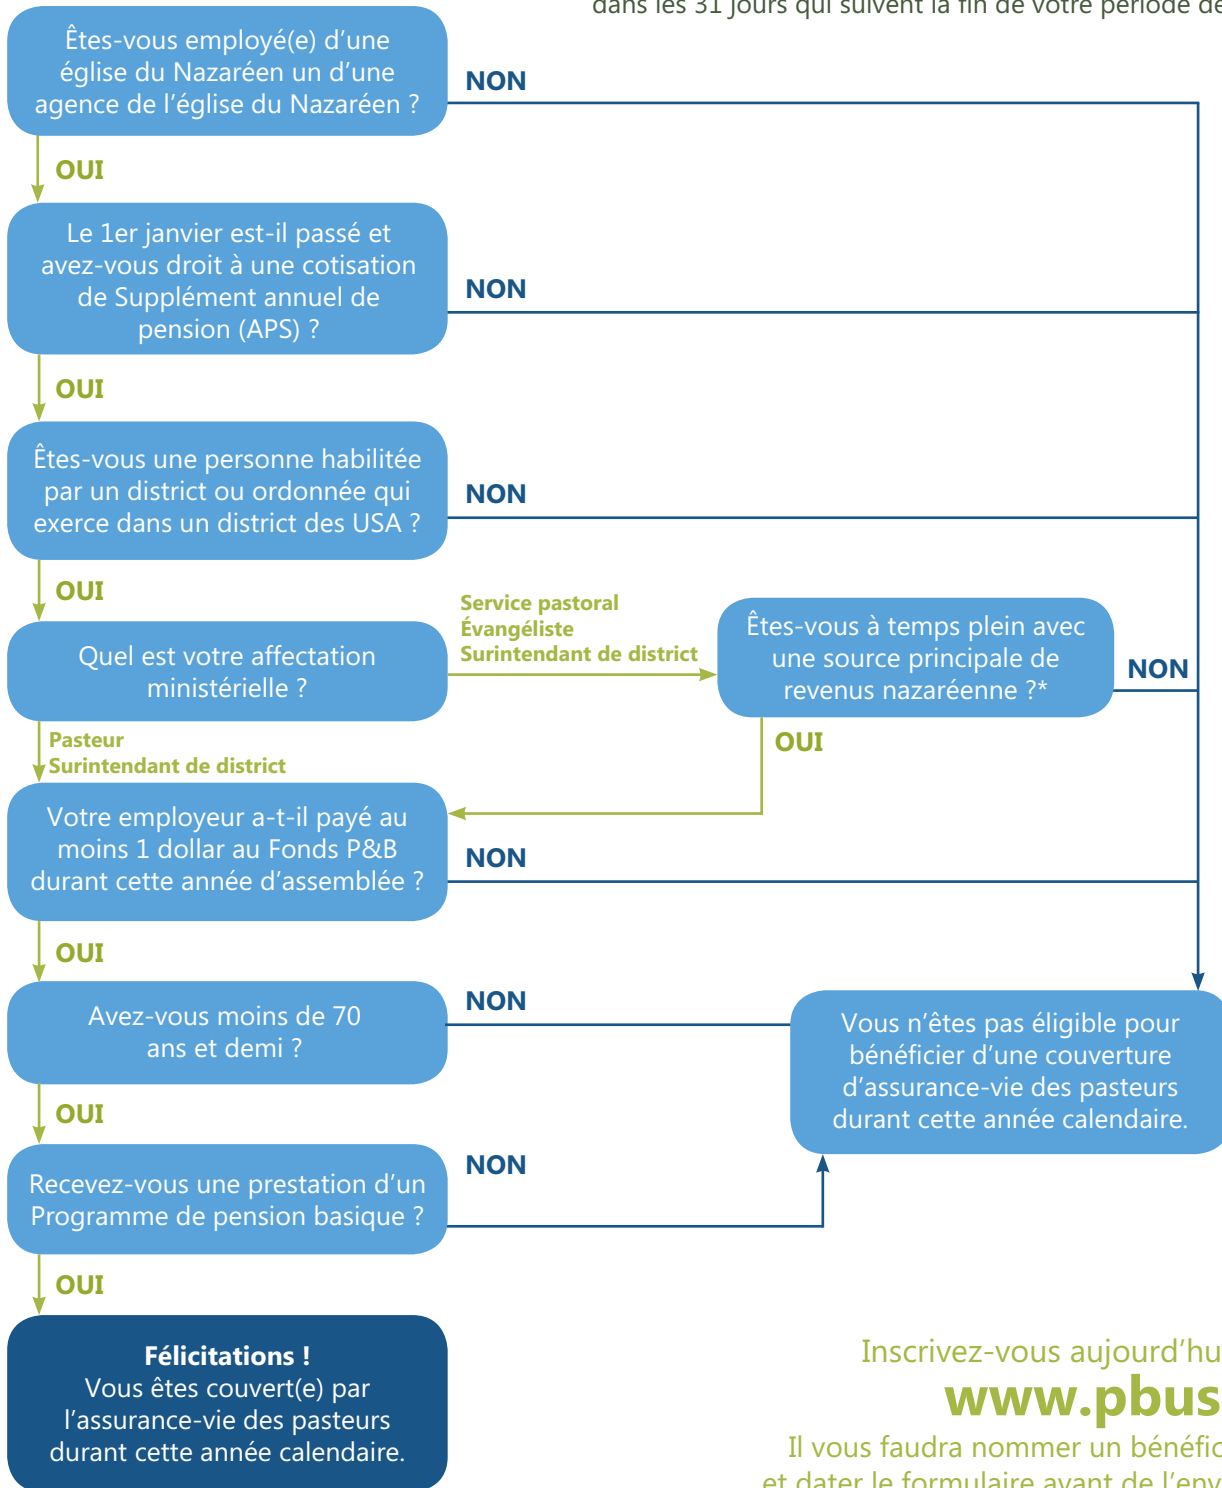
dans les 31 jours qui suivent la fin de votre période de

Êtes-vous employé(e) d'une église du Nazaréen un d'une agence de l'église du Nazaréen ?

NON

OUI

Le 1er janvier est-il passé et avez-vous droit à une cotisation de Supplément annuel de pension (APS) ?

NON

OUI

Êtes-vous une personne habilitée par un district ou ordonnée qui exerce dans un district des USA ?

NON

OUI

Quel est votre affectation ministérielle ?

Service pastoral
Évangéliste
Surintendant de district

Êtes-vous à temps plein avec une source principale de revenus nazaréenne ?*

NON

OUI

Pasteur
Surintendant de district

Votre employeur a-t-il payé au moins 1 dollar au Fonds P&B durant cette année d'assemblée ?

NON

OUI

Avez-vous moins de 70 ans et demi ?

NON

Vous n'êtes pas éligible pour bénéficier d'une couverture d'assurance-vie des pasteurs durant cette année calendaire.

OUI

Recevez-vous une prestation d'un Programme de pension basique ?

NON

OUI

Félicitations !
Vous êtes couvert(e) par l'assurance-vie des pasteurs durant cette année calendaire.

Inscrivez-vous aujourd'hu
www.pbus
Il vous faudra nommer un bénéfic
et dater le formulaire avant de l'env